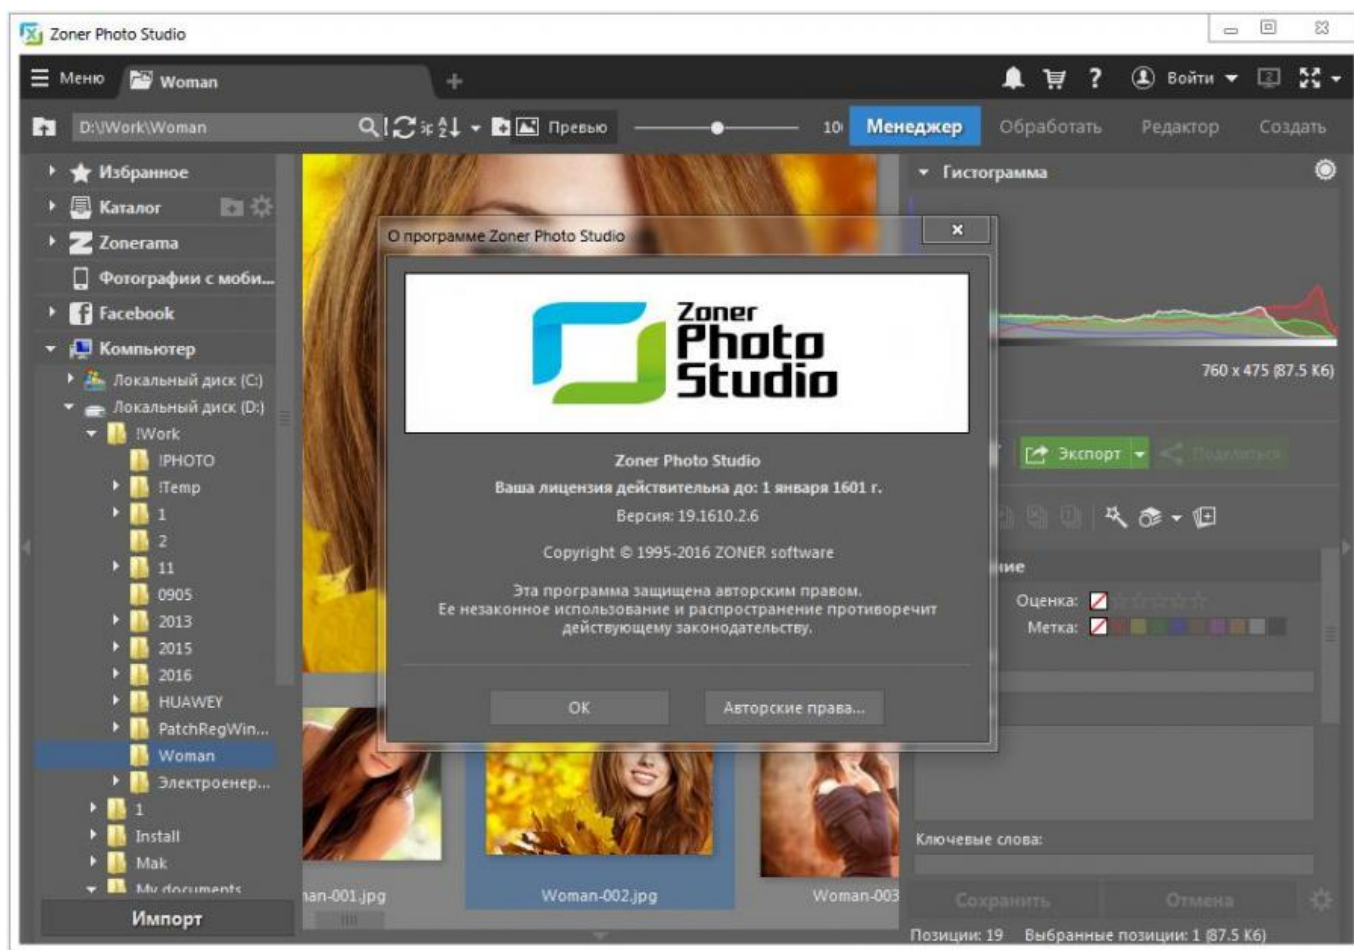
Zoner Photo Studio

Меню Woman

Войти

D:\Work\Woman

Превью

10

Менеджер Обработать Редактор Создать

Избранное
Каталог
Zonerama
Фотографии с моби...
Facebook
Компьютер
Локальный диск (C:)
Локальный диск (D:)
!Work
!PHOTO
!Temp
1
2
11
0905
2013
2015
2016
HUAWEY
PatchRegWin...
Woman
Электроенер...
1
Install
Mak
My documents

Импорт

Гистограмма

760 x 475 (87.5 Kб)

Экспорт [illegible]

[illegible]ние

Оценка:

Метка:

Ключевые слова:

Сохранить Отмена

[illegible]an-001.jpg Woman-002.jpg Woman-003

Позиции: 19 Выбранные позиции: 1 (87.5 Kб)

О программе Zoner Photo Studio

Zoner Photo Studio

Zoner Photo Studio
Ваша лицензия действительна до: 1 января 1601 г.
Версия: 19.1610.2.6

Copyright © 1995-2016 ZONER software

Эта программа защищена авторским правом.
Ее незаконное использование и распространение противоречит действующему законодательству.

OK Авторские права...